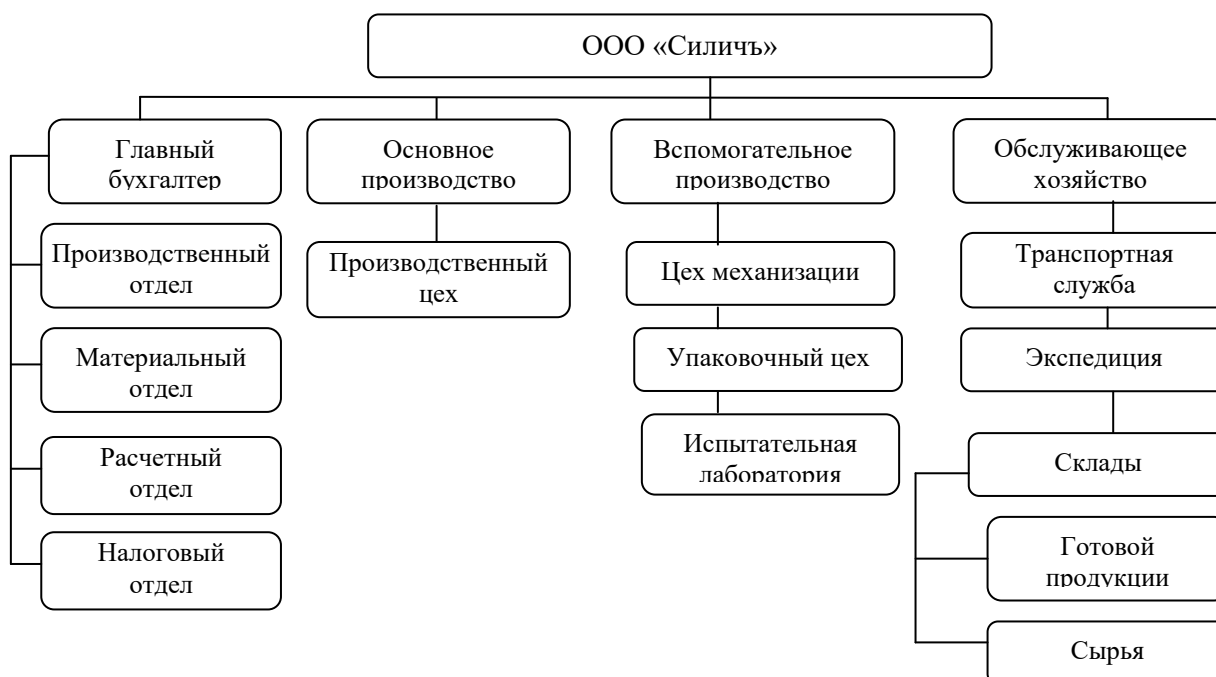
ООО «Силичъ»

Главный бухгалтер

Производственный отдел

Материальный отдел

Расчетный отдел

Налоговый отдел

Основное производство

Производственный цех

Вспомогательное производство

Цех механизации

Упаковочный цех

Испытательная лаборатория

Обслуживающее хозяйство

Транспортная служба

Экспедиция

Склады

Готовой продукции

Сырья